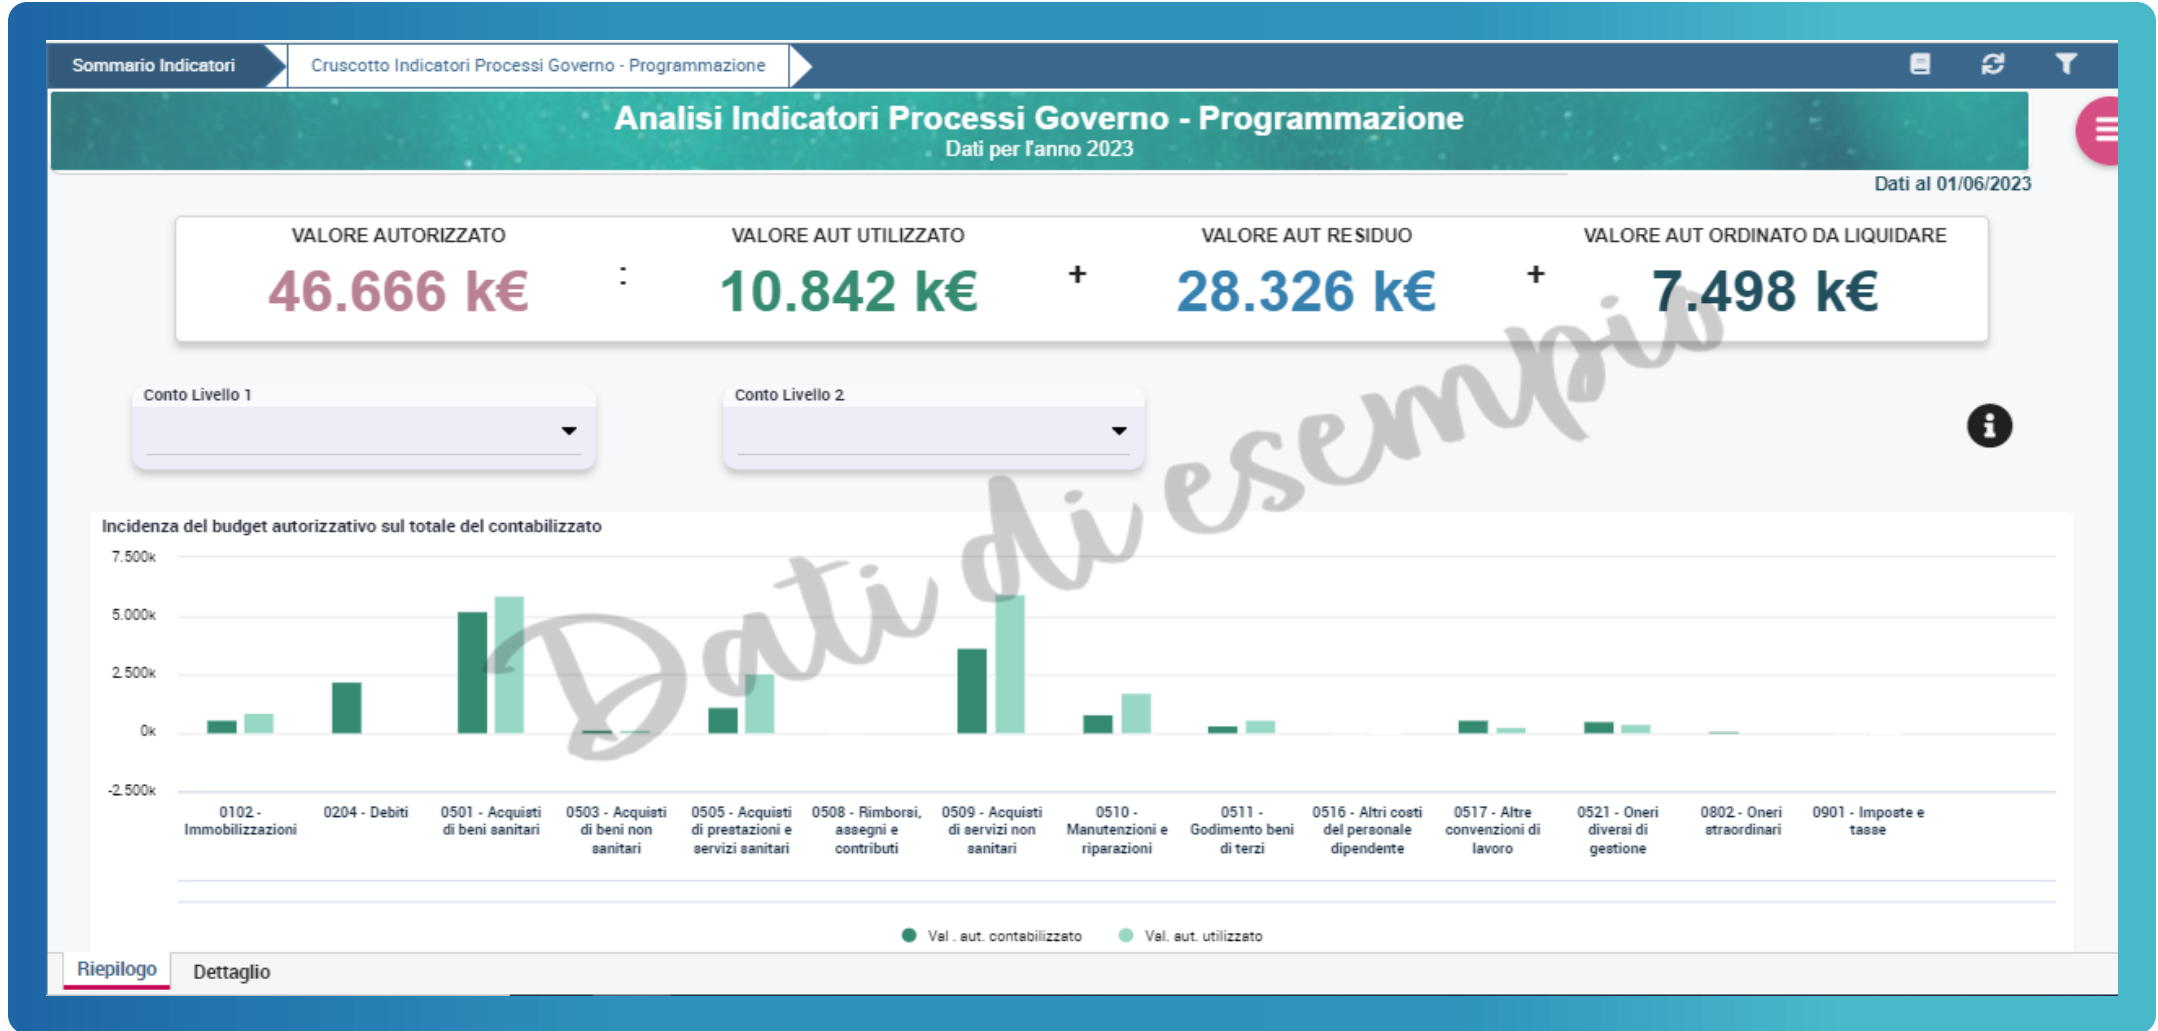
Sommario Indicatori
Cruscotto Indicatori Processi Governo - Programmazione

Analisi Indicatori Processi Governo - Programmazione
Dati per l'anno 2023

Dati al 01/06/2023

VALORE AUTORIZZATO
46.666 k€
:
VALORE AUT UTILIZZATO
10.842 k€
+
VALORE AUT RESIDUO
28.326 k€
+
VALORE AUT ORDINATO DA LIQUIDARE
7.498 k€

Conto Livello 1

Conto Livello 2

Dati di esempio

Incidenza del budget autorizzativo sul totale del contabilizzato

7.500k
5.000k
2.500k
0k
-2.500k

0102 - Immobilizzazioni
0204 - Debiti
0501 - Acquisti di beni sanitari
0503 - Acquisti di beni non sanitari
0505 - Acquisti di prestazioni e servizi sanitari
0508 - Rimborsi, assegni e contributi
0509 - Acquisti di servizi non sanitari
0510 - Manutenzioni e riparazioni
0511 - Godimento beni di terzi
0516 - Altri costi del personale dipendente
0517 - Altre convenzioni di lavoro
0521 - Oneri diversi di gestione
0802 - Oneri straordinari
0901 - Imposte e tasse

Val . aut. contabilizzato
Val. aut. utilizzato

Riepilogo
Dettaglio